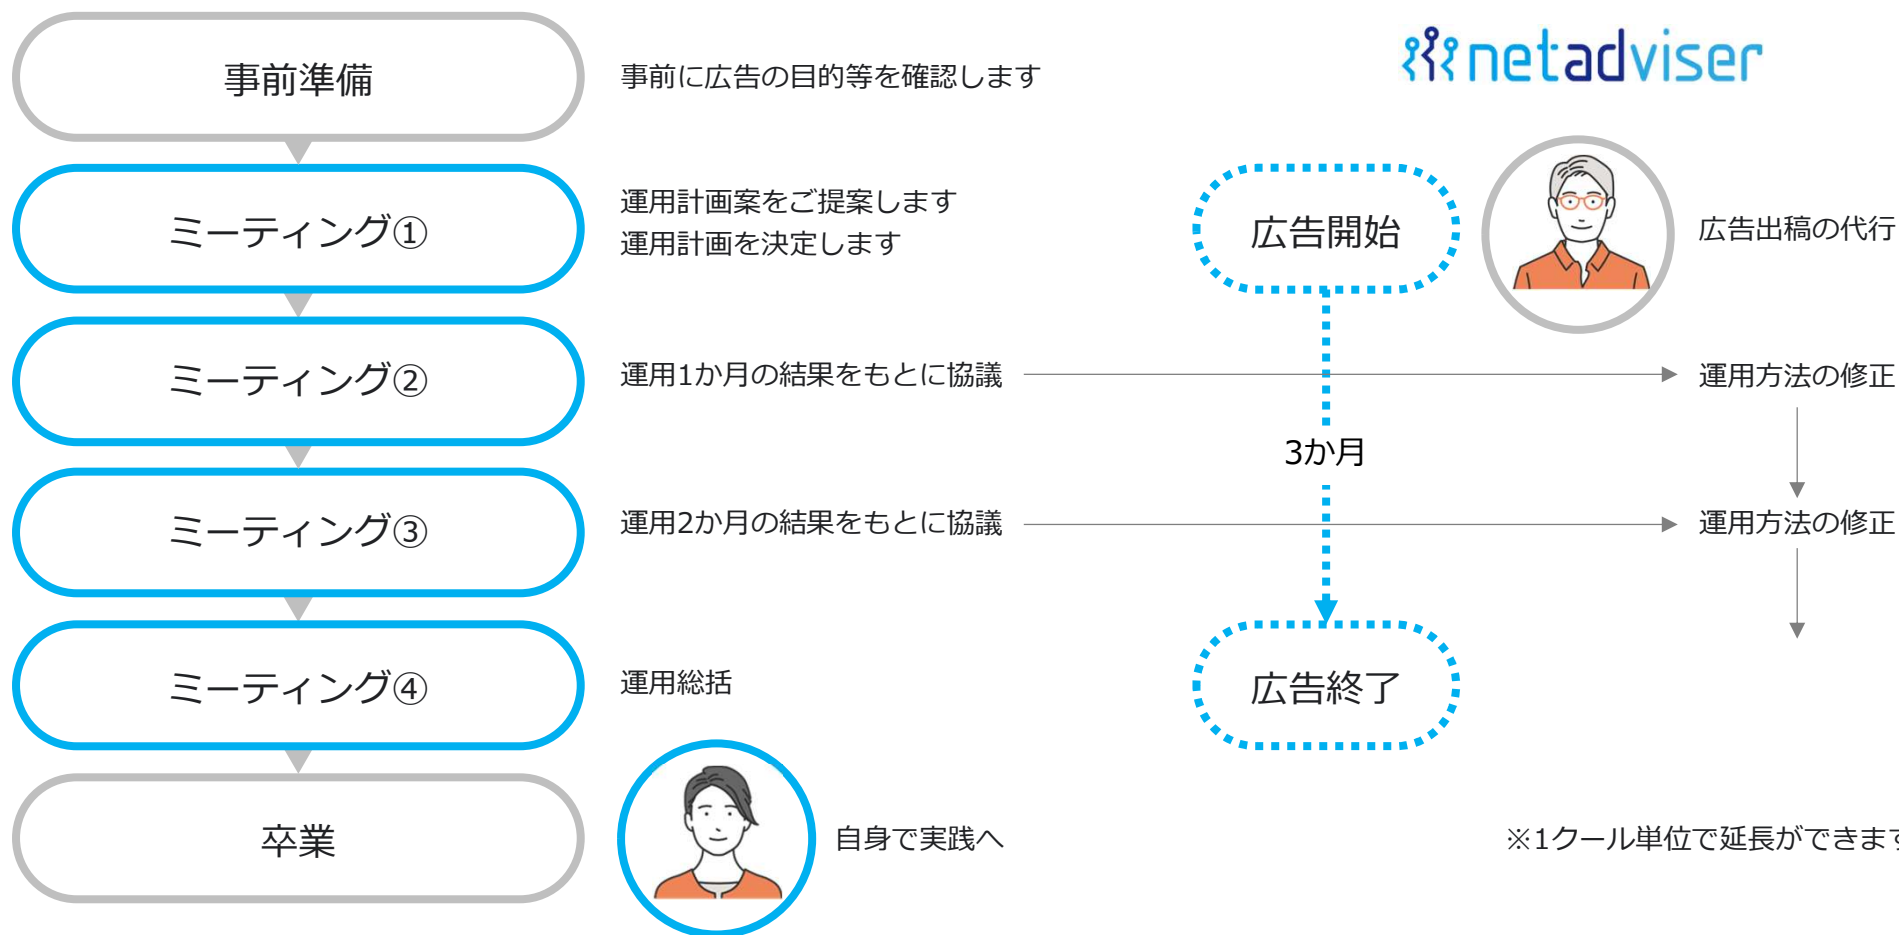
netadviser

事前準備

事前に広告の目的等を確認します

ミーティング①

運用計画案をご提案します
運用計画を決定します

広告開始

広告出稿の代行

ミーティング②

運用1か月の結果をもとに協議

運用方法の修正

3か月

ミーティング③

運用2か月の結果をもとに協議

運用方法の修正

ミーティング④

運用総括

広告終了

卒業

自身で実践へ

※1クール単位で延長ができま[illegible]